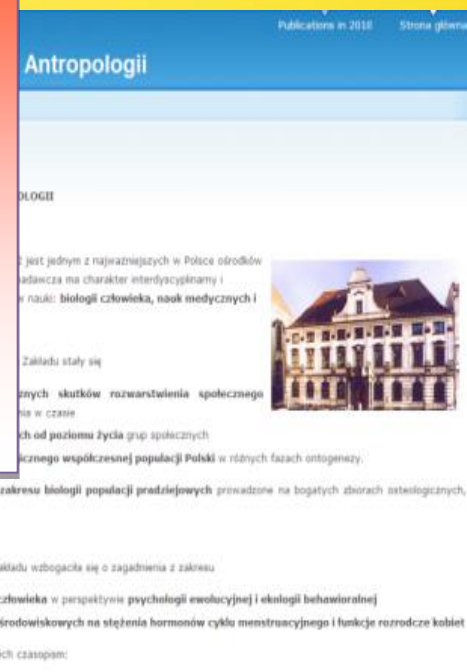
Publications in 2010 Strona główna

Antropologii

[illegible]OLOGII

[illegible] jest jednym z najważniejszych w Polsce ośrodków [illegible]adawcza ma charakter interdyscyplinarny i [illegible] nauki: biologii człowieka, nauk medycznych i

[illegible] Zakładu stały się

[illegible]znych skutków rozwarstwienia społecznego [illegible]nia w czasie

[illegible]ch od poziomu życia grup społecznych

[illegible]icznego współczesnej populacji Polski w różnych fazach ontogenezy.

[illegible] zakresu biologii populacji pradziejowych prowadzone na bogatych zbiorach osteologicznych,

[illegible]kładu wzbogaciła się o zagadnienia z zakresu

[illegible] człowieka w perspektywie psychologii ewolucyjnej i ekologii behawioralnej

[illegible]środowiskowych na stężenia hormonów cyklu menstruacyjnego i funkcje rozrodcze kobiet

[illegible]ch czasopism: